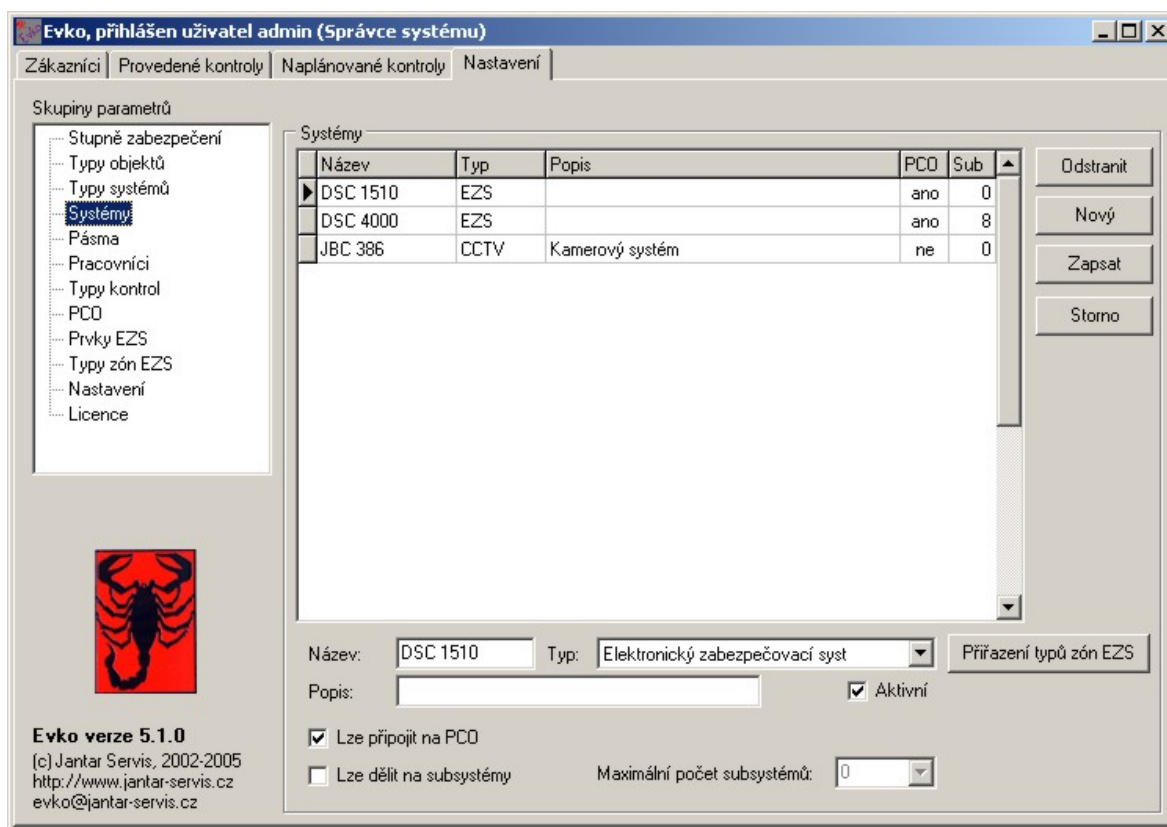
Evko, přihlášen uživatel admin (Správce systému)

Zákazníci | Provedené kontroly | Naplánované kontroly | Nastavení

Skupiny parametrů

Stupně zabezpečení
Typy objektů
Typy systémů
Systémy
Pásma
Pracovníci
Typy kontrol
PCO
Prvky EZS
Typy zón EZS
Nastavení
Licence

Systémy

| Název | Typ | Popis | PCO | Sub |
|---|---|---|---|---|
| DSC 1510 | EZS | | ano | 0 |
| DSC 4000 | EZS | | ano | 8 |
| JBC 386 | CCTV | Kamerový systém | ne | 0 |

Odstranit
Nový
Zapsat
Storno

Název: DSC 1510
Typ: Elektronický zabezpečovací syst
Přiřazení typů zón EZS
Popis:
Aktivní
Lze připojit na PCO
Lze dělit na subsystémy
Maximální počet subsystémů: 0

Evko verze 5.1.0
(c) Jantar Servis, 2002-2005
http://www.jantar-servis.cz
evko@jantar-servis.cz